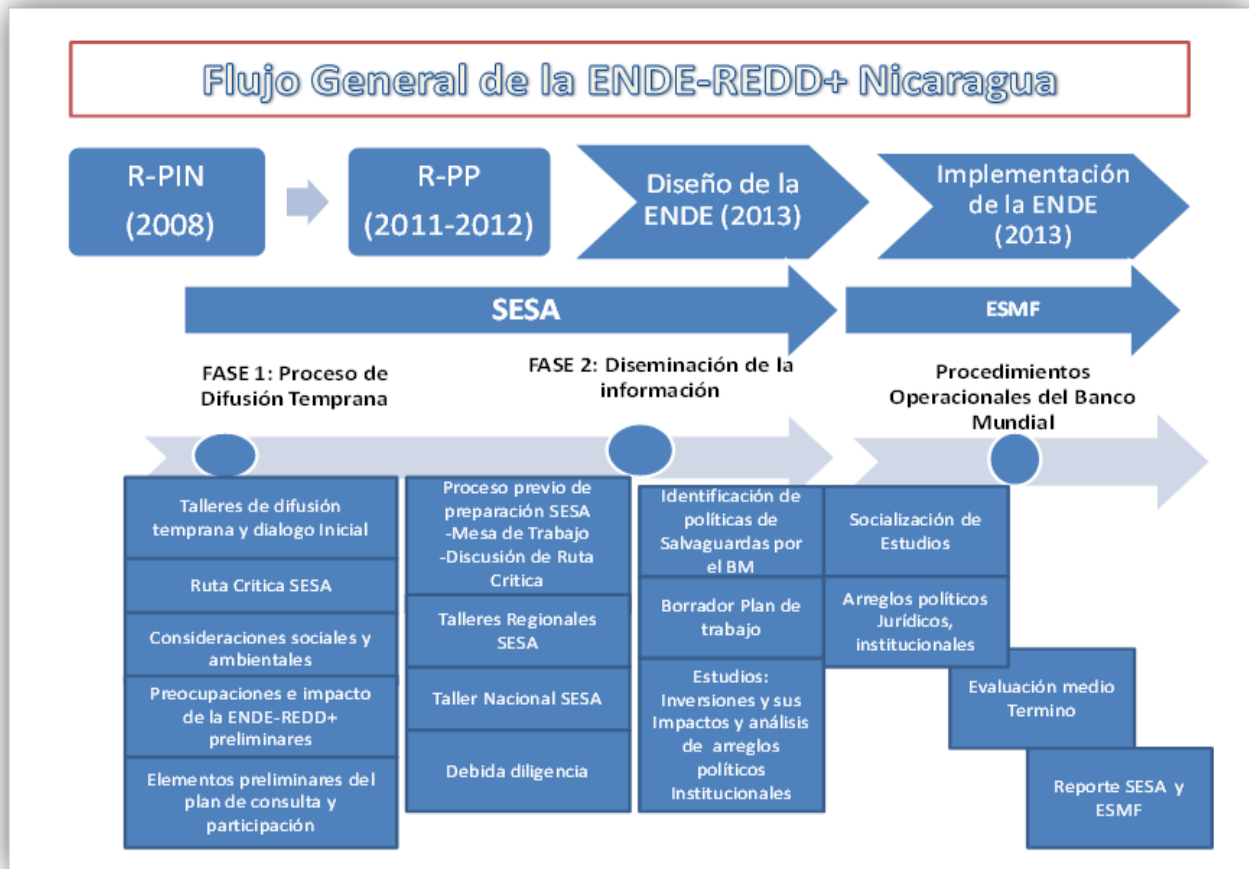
Flujo General de la ENDE-REDD+ Nicaragua

R-PIN (2008)

R-PP (2011-2012)

Diseño de la ENDE (2013)

Implementación de la ENDE (2013)

SESA

ESMF

FASE 1: Proceso de Difusión Temprana

FASE 2: Diseminación de la información

Procedimientos Operacionales del Banco Mundial

Talleres de difusión temprana y dialogo Inicial

Ruta Critica SESA

Consideraciones sociales y ambientales

Preocupaciones e impacto de la ENDE-REDD+ preliminares

Elementos preliminares del plan de consulta y participación

Proceso previo de preparación SESA -Mesa de Trabajo -Discusión de Ruta Critica

Talleres Regionales SESA

Taller Nacional SESA

Debida diligencia

Identificación de políticas de Salvaguardas por el BM

Borrador Plan de trabajo

Estudios: Inversiones y sus Impactos y análisis de arreglos políticos Institucionales

Socialización de Estudios

Arreglos políticos Jurídicos, institucionales

Evaluación medio Termino

Reporte SESA y ESMF